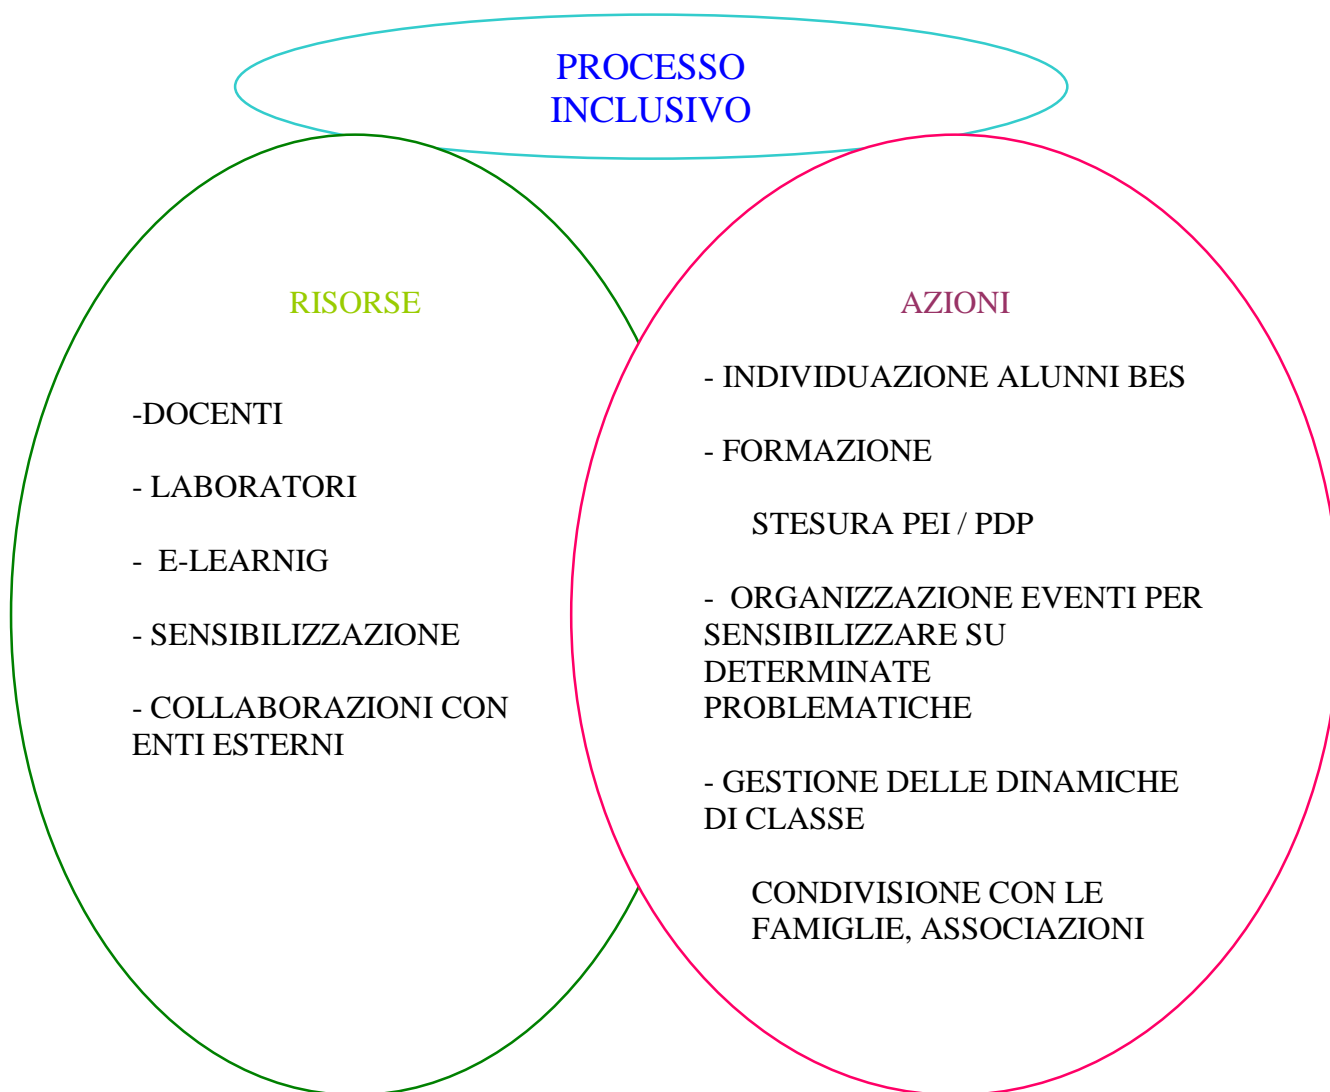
PROCESSO INCLUSIVO

RISORSE

-DOCENTI

- LABORATORI

- E-LEARNIG

- SENSIBILIZZAZIONE

- COLLABORAZIONI CON ENTI ESTERNI

AZIONI

- INDIVIDUAZIONE ALUNNI BES

- FORMAZIONE

STESURA PEI / PDP

- ORGANIZZAZIONE EVENTI PER SENSIBILIZZARE SU DETERMINATE PROBLEMATICHE

- GESTIONE DELLE DINAMICHE DI CLASSE

CONDIVISIONE CON LE FAMIGLIE, ASSOCIAZIONI